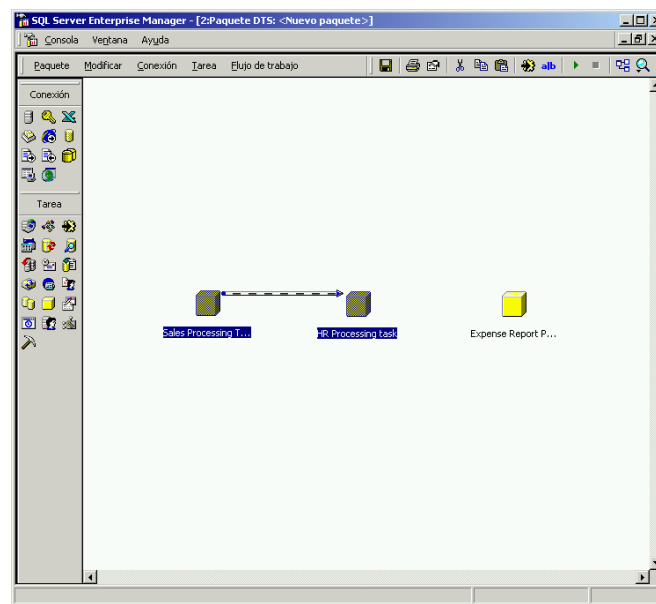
SQL Server Enterprise Manager - [2:Paquete DTS: <Nuevo paquete>]

Consola Ventana Ayuda

Paquete Modificar Conexión Tarea Flujo de trabajo

alb

Conexión

Tarea

Sales Processing T...

HR Processing task

Expense Report P...